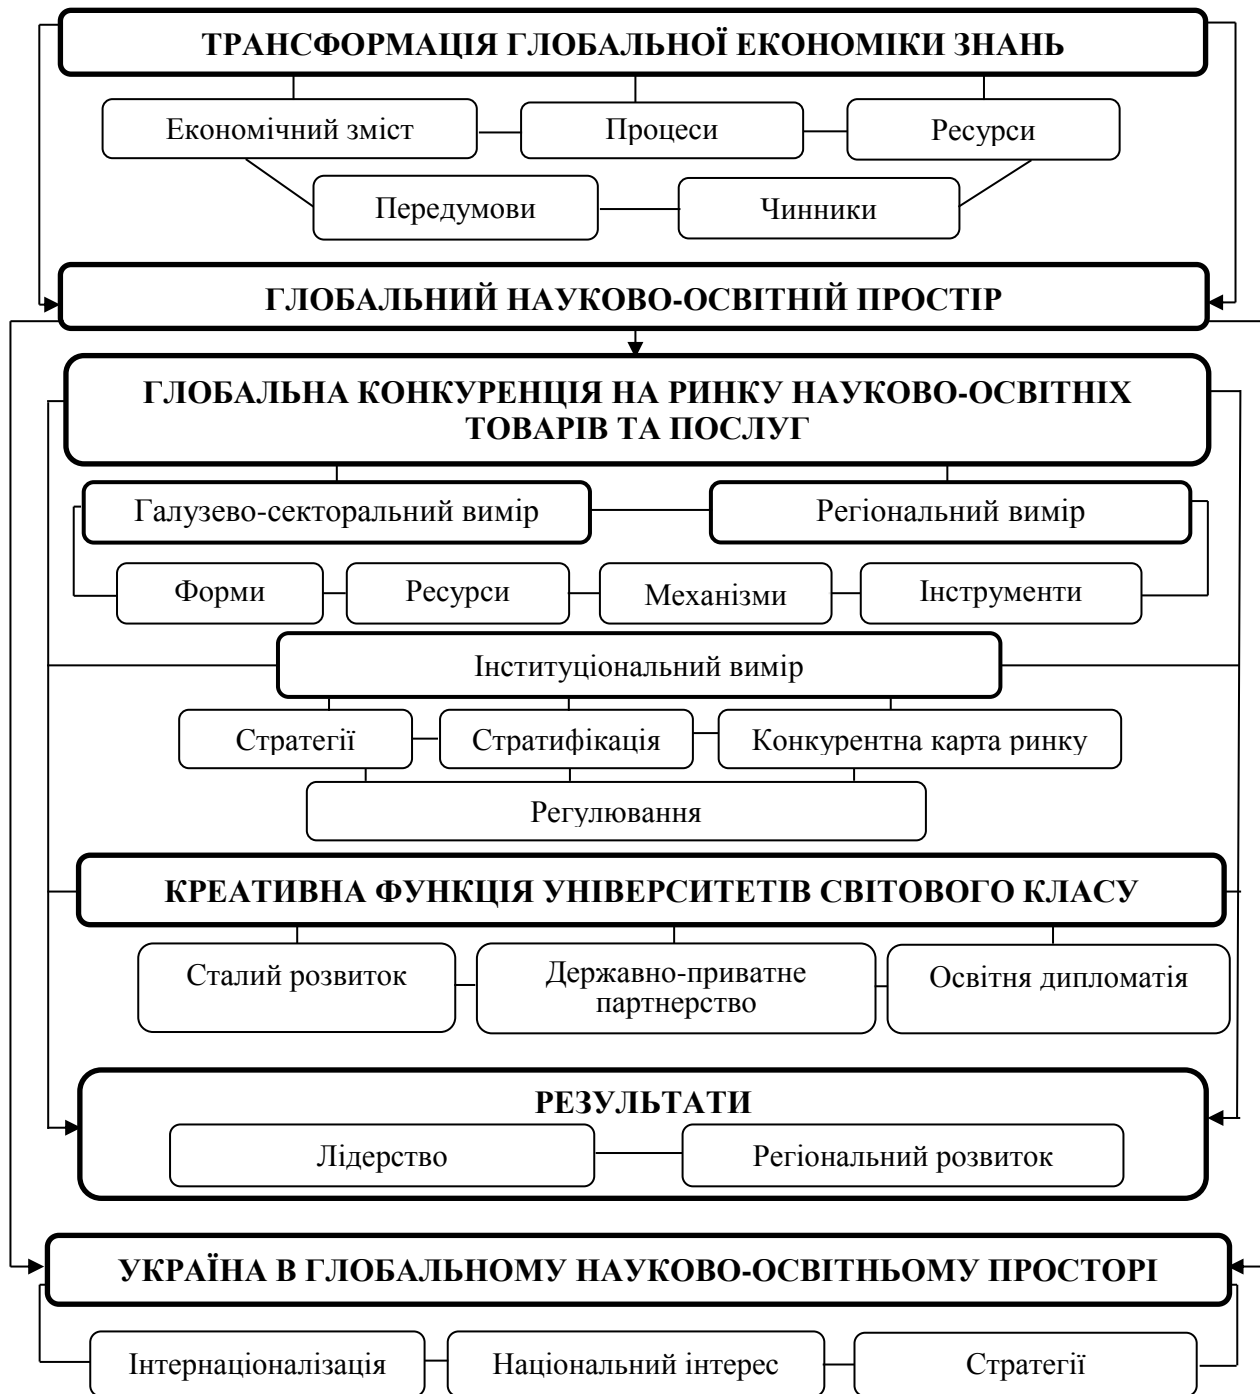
ТРАНСФОРМАЦІЯ ГЛОБАЛЬНОЇ ЕКОНОМІКИ ЗНАНЬ

Економічний зміст

Процеси

Ресурси

Передумови

Чинники

ГЛОБАЛЬНИЙ НАУКОВО-ОСВІТНІЙ ПРОСТІР

ГЛОБАЛЬНА КОНКУРЕНЦІЯ НА РИНКУ НАУКОВО-ОСВІТНІХ ТОВАРІВ ТА ПОСЛУГ

Галузево-секторальний вимір

Регіональний вимір

Форми

Ресурси

Механізми

Інструменти

Інституціональний вимір

Стратегії

Стратифікація

Конкурентна карта ринку

Регулювання

КРЕАТИВНА ФУНКЦІЯ УНІВЕРСИТЕТІВ СВІТОВОГО КЛАСУ

Сталий розвиток

Державно-приватне партнерство

Освітня дипломатія

РЕЗУЛЬТАТИ

Лідерство

Регіональний розвиток

УКРАЇНА В ГЛОБАЛЬНОМУ НАУКОВО-ОСВІТНЬОМУ ПРОСТОРІ

Інтернаціоналізація

Національний інтерес

Стратегії